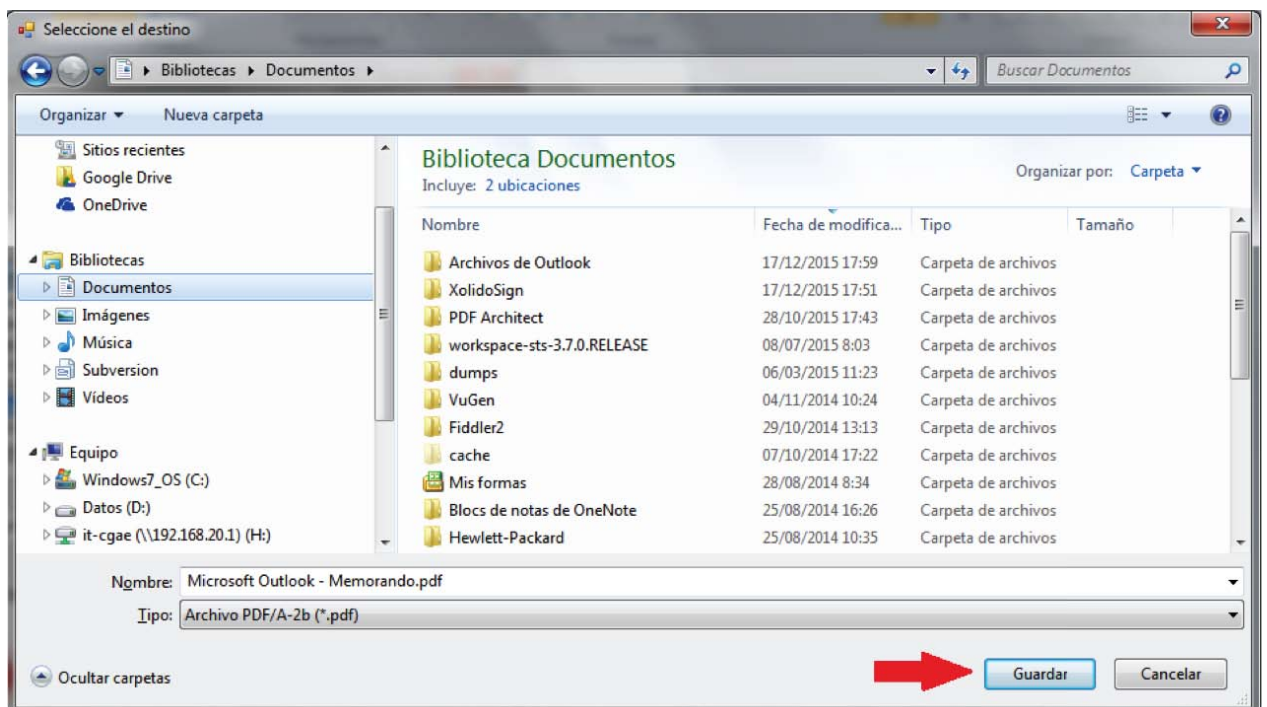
Seleccione el destino

Bibliotecas ▸ Documentos ▸

Buscar Documentos

Organizar ▾ Nueva carpeta

Sitios recientes
Google Drive
OneDrive

Bibliotecas
Documentos
Imágenes
Música
Subversion
Vídeos

Equipo
Windows7_OS (C:)
Datos (D:)
it-cgae (\\192.168.20.1) (H:)

Biblioteca Documentos
Incluye: 2 ubicaciones

Organizar por: Carpeta ▾

| Nombre | Fecha de modifica... | Tipo | Tamaño |
|---|---|---|---|
| Archivos de Outlook | 17/12/2015 17:59 | Carpeta de archivos | |
| XolidoSign | 17/12/2015 17:51 | Carpeta de archivos | |
| PDF Architect | 28/10/2015 17:43 | Carpeta de archivos | |
| workspace-sts-3.7.0.RELEASE | 08/07/2015 8:03 | Carpeta de archivos | |
| dumps | 06/03/2015 11:23 | Carpeta de archivos | |
| VuGen | 04/11/2014 10:24 | Carpeta de archivos | |
| Fiddler2 | 29/10/2014 13:13 | Carpeta de archivos | |
| cache | 07/10/2014 17:22 | Carpeta de archivos | |
| Mis formas | 28/08/2014 8:34 | Carpeta de archivos | |
| Blocs de notas de OneNote | 25/08/2014 16:26 | Carpeta de archivos | |
| Hewlett-Packard | 25/08/2014 10:35 | Carpeta de archivos | |

Nombre: Microsoft Outlook - Memorando.pdf
Tipo: Archivo PDF/A-2b (*.pdf)

Ocultar carpetas

Guardar
Cancelar